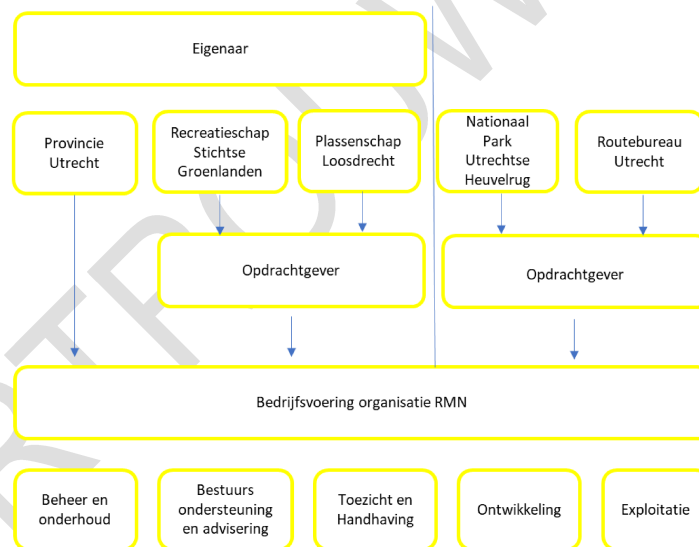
Eigenaar

Provincie Utrecht

Recreatieschap Stichtse Groenlanden

Plassenschap Loosdrecht

Nationaal Park Utrechtse Heuvelrug

Routebureau Utrecht

Opdrachtgever

Opdrachtgever

Bedrijfsvoering organisatie RMN

Beheer en onderhoud

Bestuurs ondersteuning en advisering

Toezicht en Handhaving

Ontwikkeling

Exploitatie